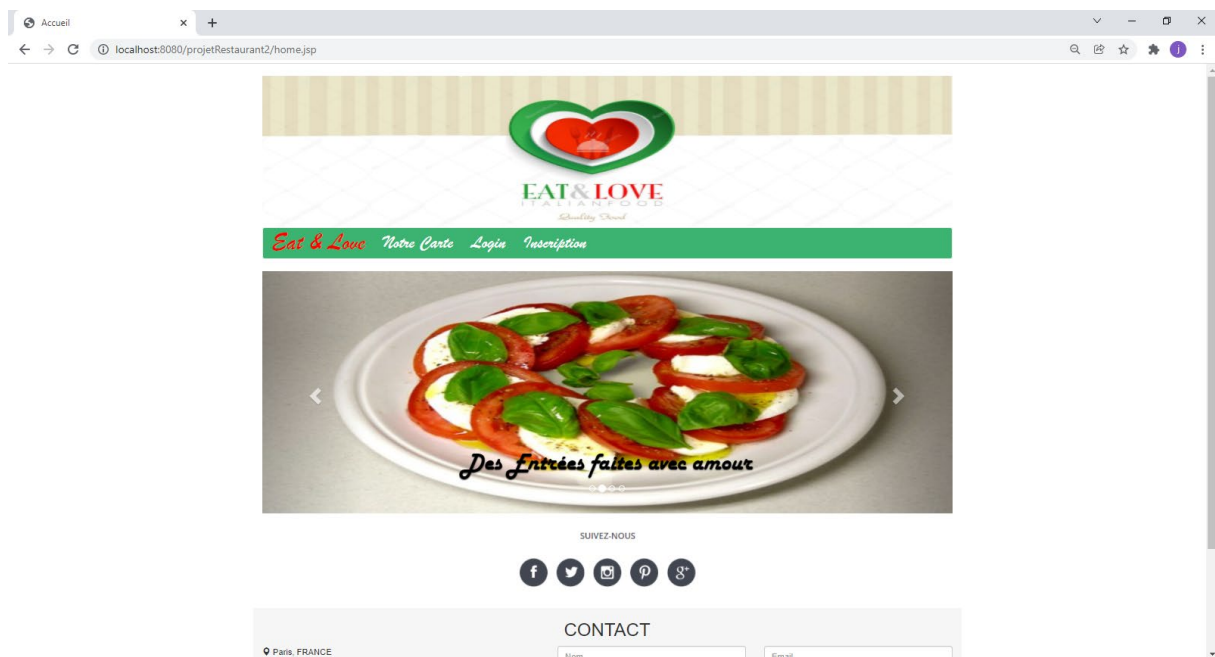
Accueil

localhost:8080/projetRestaurant2/home.jsp

EAT&LOVE
ITALIAN FOOD
Quality Food

Eat & Love Notre Carte Login Inscription

Des Entrées faites avec amour

SUIVEZ-NOUS

CONTACT

Paris, FRANCE

Nom

Email